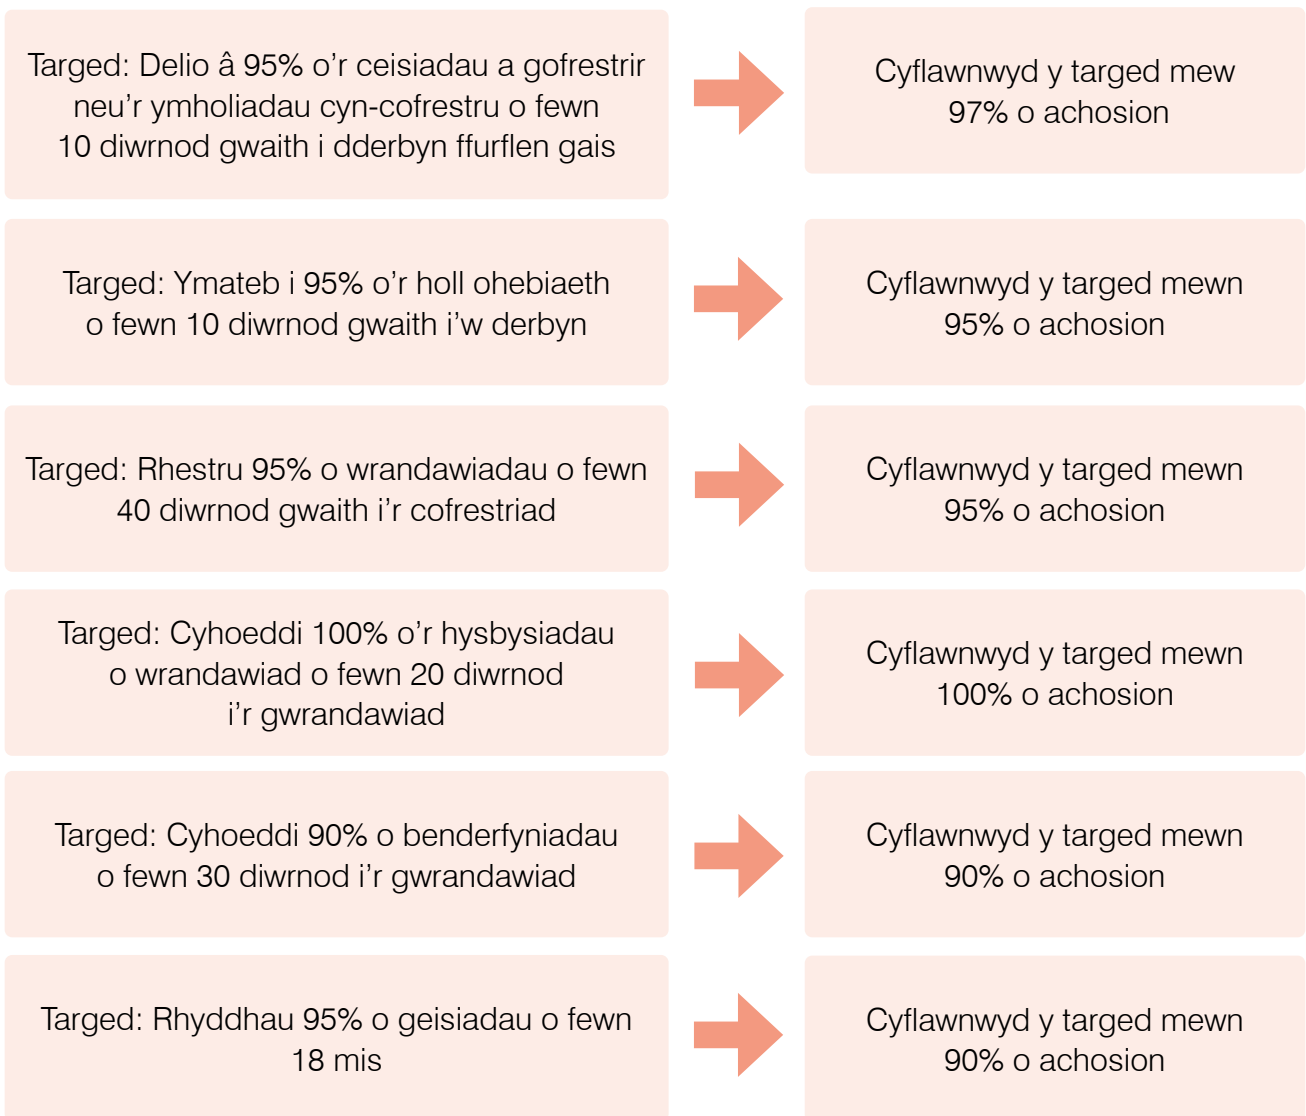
Targed: Delio â 95% o'r ceisiadau a gofrestrir neu'r ymholiadau cyn-cofrestru o fewn 10 diwrnod gwaith i dderbyn ffurflen gais

Cyflawnwyd y targed mew 97% o achosion

Targed: Ymateb i 95% o'r holl ohebiaeth o fewn 10 diwrnod gwaith i'w derbyn

Cyflawnwyd y targed mewn 95% o achosion

Targed: Rhestru 95% o wrandawiadau o fewn 40 diwrnod gwaith i'r cofrestriad

Cyflawnwyd y targed mewn 95% o achosion

Targed: Cyhoeddi 100% o'r hysbysiadau o wrandawiad o fewn 20 diwrnod i'r gwrandawiad

Cyflawnwyd y targed mewn 100% o achosion

Targed: Cyhoeddi 90% o benderfyniadau o fewn 30 diwrnod i'r gwrandawiad

Cyflawnwyd y targed mewn 90% o achosion

Targed: Rhyddhau 95% o geisiadau o fewn 18 mis

Cyflawnwyd y targed mewn 90% o achosion